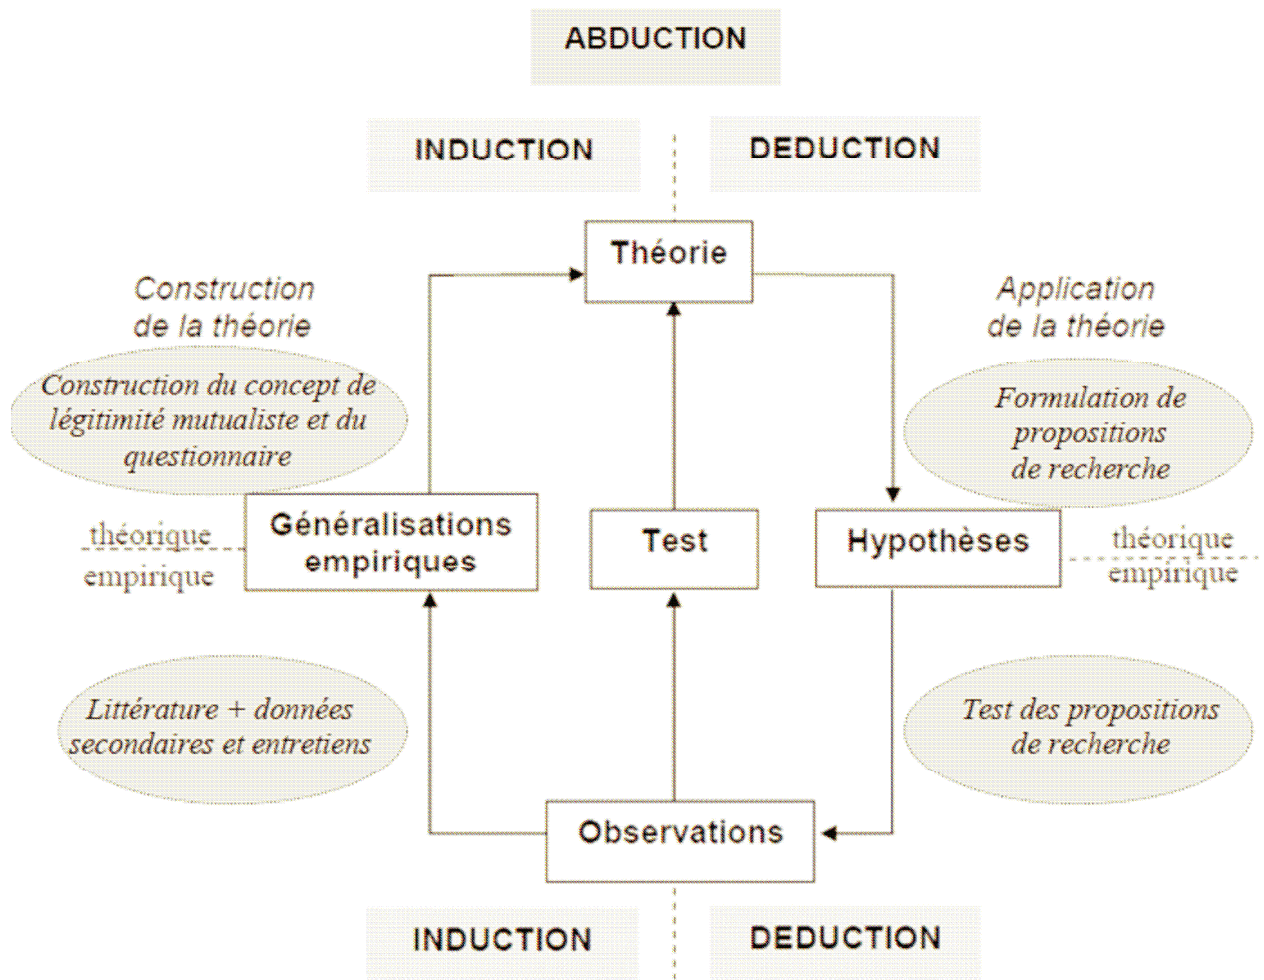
ABDUCTION

INDUCTION

DEDUCTION

Théorie

Construction de la théorie

Application de la théorie

Construction du concept de légitimité mutualiste et du questionnaire

Formulation de propositions de recherche

théorique
empirique

Généralisations empiriques

Test

Hypothèses

théorique
empirique

Littérature + données secondaires et entretiens

Test des propositions de recherche

Observations

INDUCTION

DEDUCTION